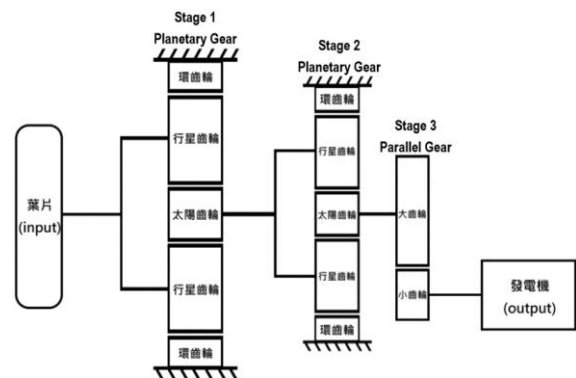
Stage 1
Planetary Gear

環齒輪

行星齒輪

太陽齒輪

行星齒輪

環齒輪

Stage 2
Planetary Gear

環齒輪

行星齒輪

太陽齒輪

行星齒輪

環齒輪

Stage 3
Parallel Gear

大齒輪

小齒輪

葉片
(input)

發電機
(output)